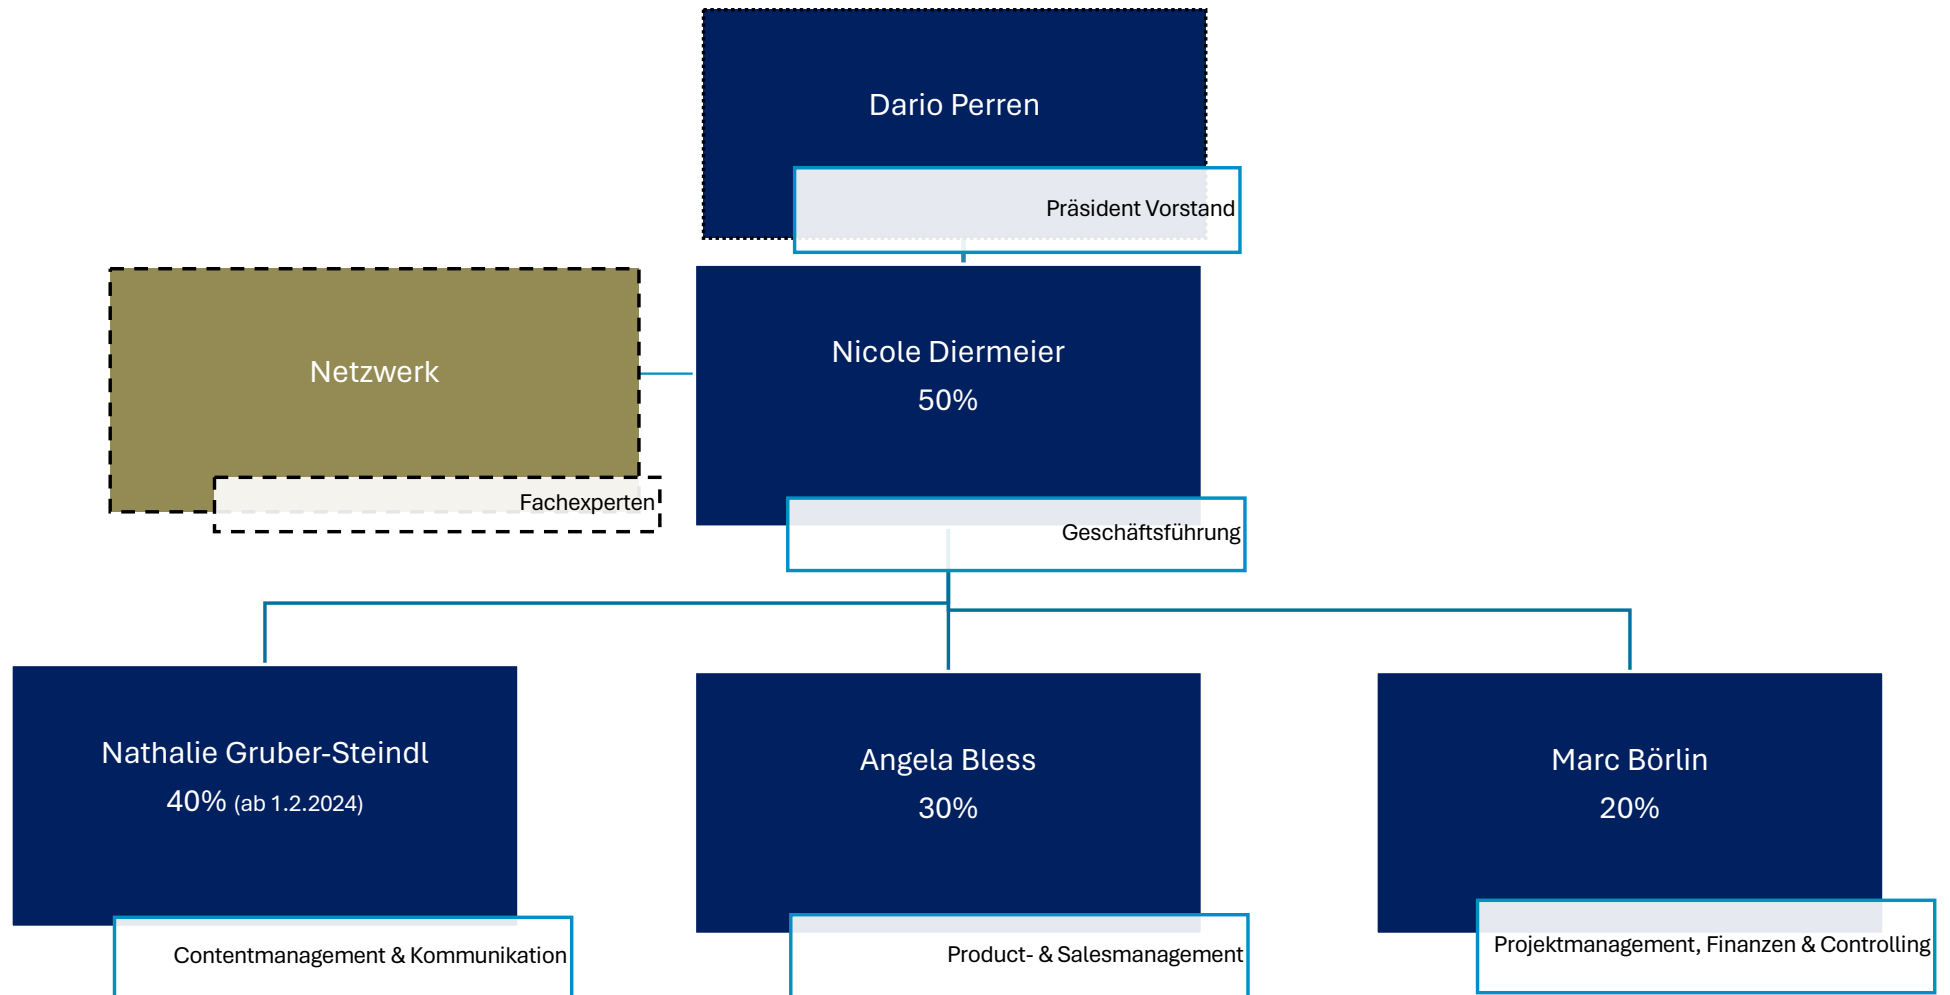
Dario Perren

Präsident Vorstand

Netzwerk

Fachexperten

Nicole Diermeier
50%

Geschäftsführung

Nathalie Gruber-Steindl
40% (ab 1.2.2024)

Contentmanagement & Kommunikation

Angela Bless
30%

Product- & Salesmanagement

Marc Börlin
20%

Projektmanagement, Finanzen & Controlling